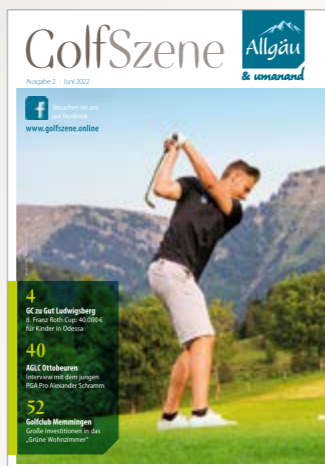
GolfSzene

Allgäu
& umanand

Ausgabe 2 · Juni 2022

Besuchen Sie uns auf Facebook
www.golfszene.online

4
GC zu Gut Ludwigsberg
8. Franz Roth Cup: 40.000 € für Kinder in Odessa

40
AGLC Ottobeuren
Interview mit dem jungen PGA Pro Alexander Schramm

52
Golfclub Memmingen
Große Investitionen in das „Grüne Wohnzimmer"